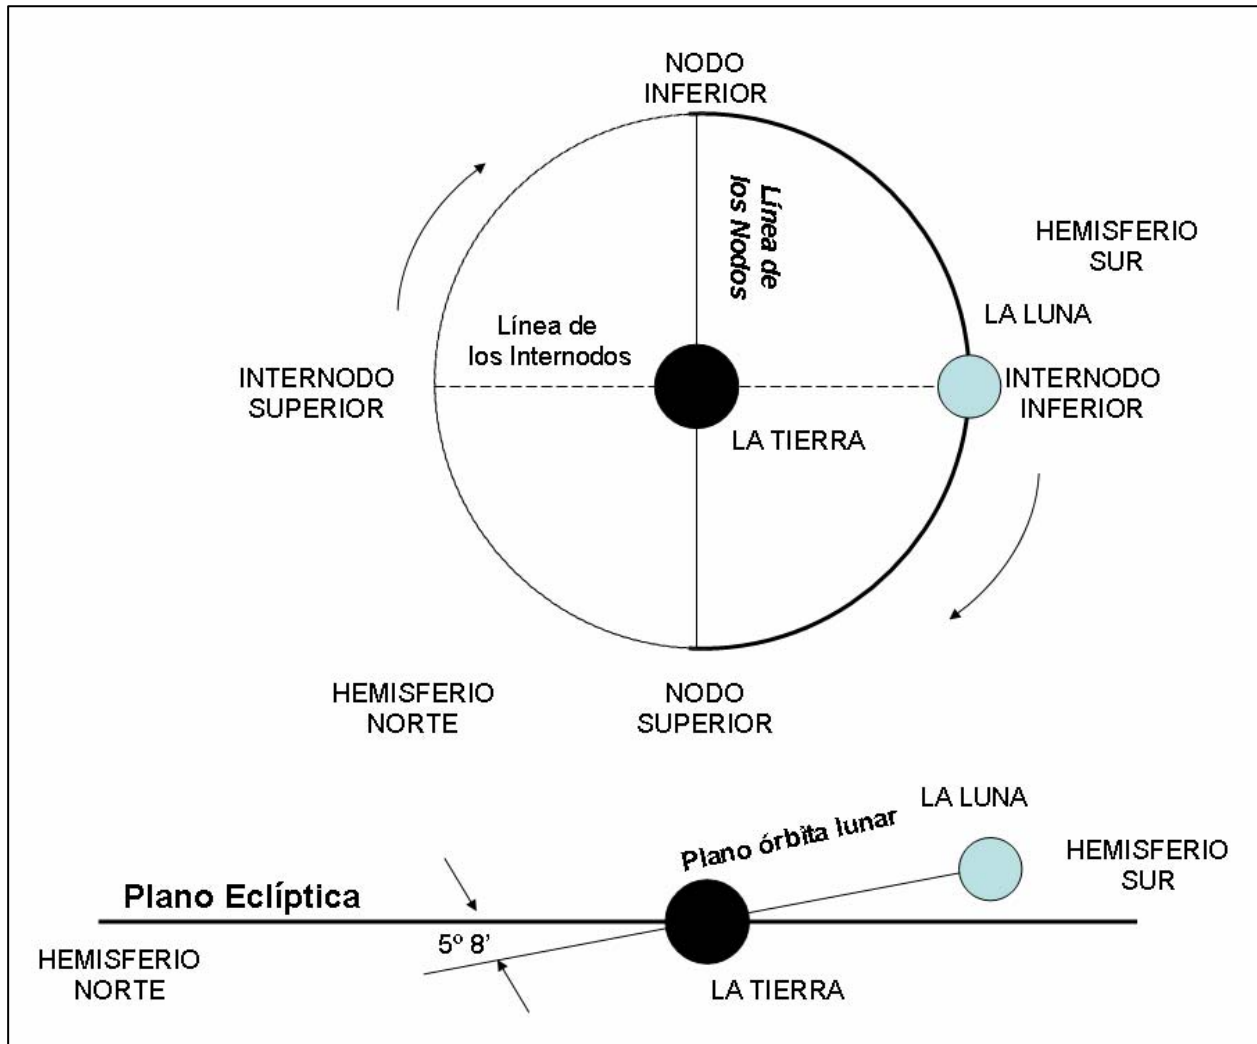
NODO INFERIOR

Línea de los Nodos

HEMISFERIO SUR

LA LUNA

Línea de los Internodos

INTERNODO SUPERIOR

INTERNODO INFERIOR

LA TIERRA

HEMISFERIO NORTE

NODO SUPERIOR

LA LUNA

Plano órbita lunar

HEMISFERIO SUR

Plano Eclíptica

5º 8'

HEMISFERIO NORTE

LA TIERRA